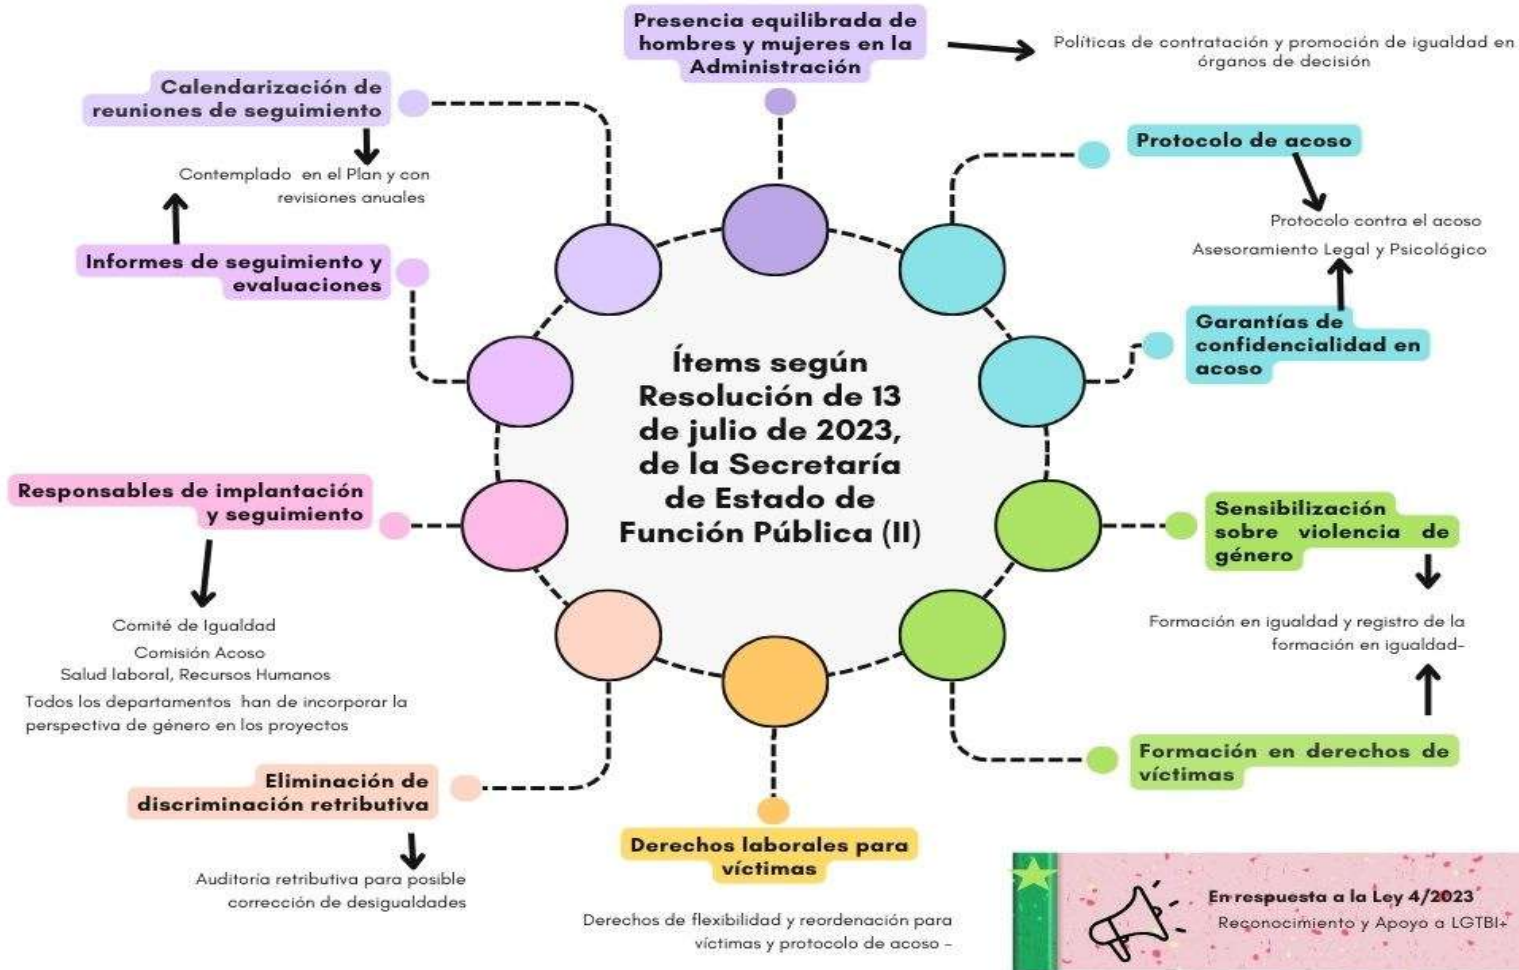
Ítems según Resolución de 13 de julio de 2023, de la Secretaría de Estado de Función Pública (II)

Presencia equilibrada de hombres y mujeres en la Administración

Políticas de contratación y promoción de igualdad en órganos de decisión

Protocolo de acoso

Protocolo contra el acoso

Asesoramiento Legal y Psicológico

Garantías de confidencialidad en acoso

Sensibilización sobre violencia de género

Formación en igualdad y registro de la formación en igualdad-

Formación en derechos de víctimas

Derechos laborales para víctimas

Derechos de flexibilidad y reordenación para víctimas y protocolo de acoso -

Eliminación de discriminación retributiva

Auditoría retributiva para posible corrección de desigualdades

Responsables de implantación y seguimiento

Comité de Igualdad

Comisión Acoso

Salud laboral, Recursos Humanos

Todos los departamentos han de incorporar la perspectiva de género en los proyectos

Informes de seguimiento y evaluaciones

Contemplado en el Plan y con revisiones anuales

Calendarización de reuniones de seguimiento

En respuesta a la Ley 4/2023

Reconocimiento y Apoyo a LGTBI+